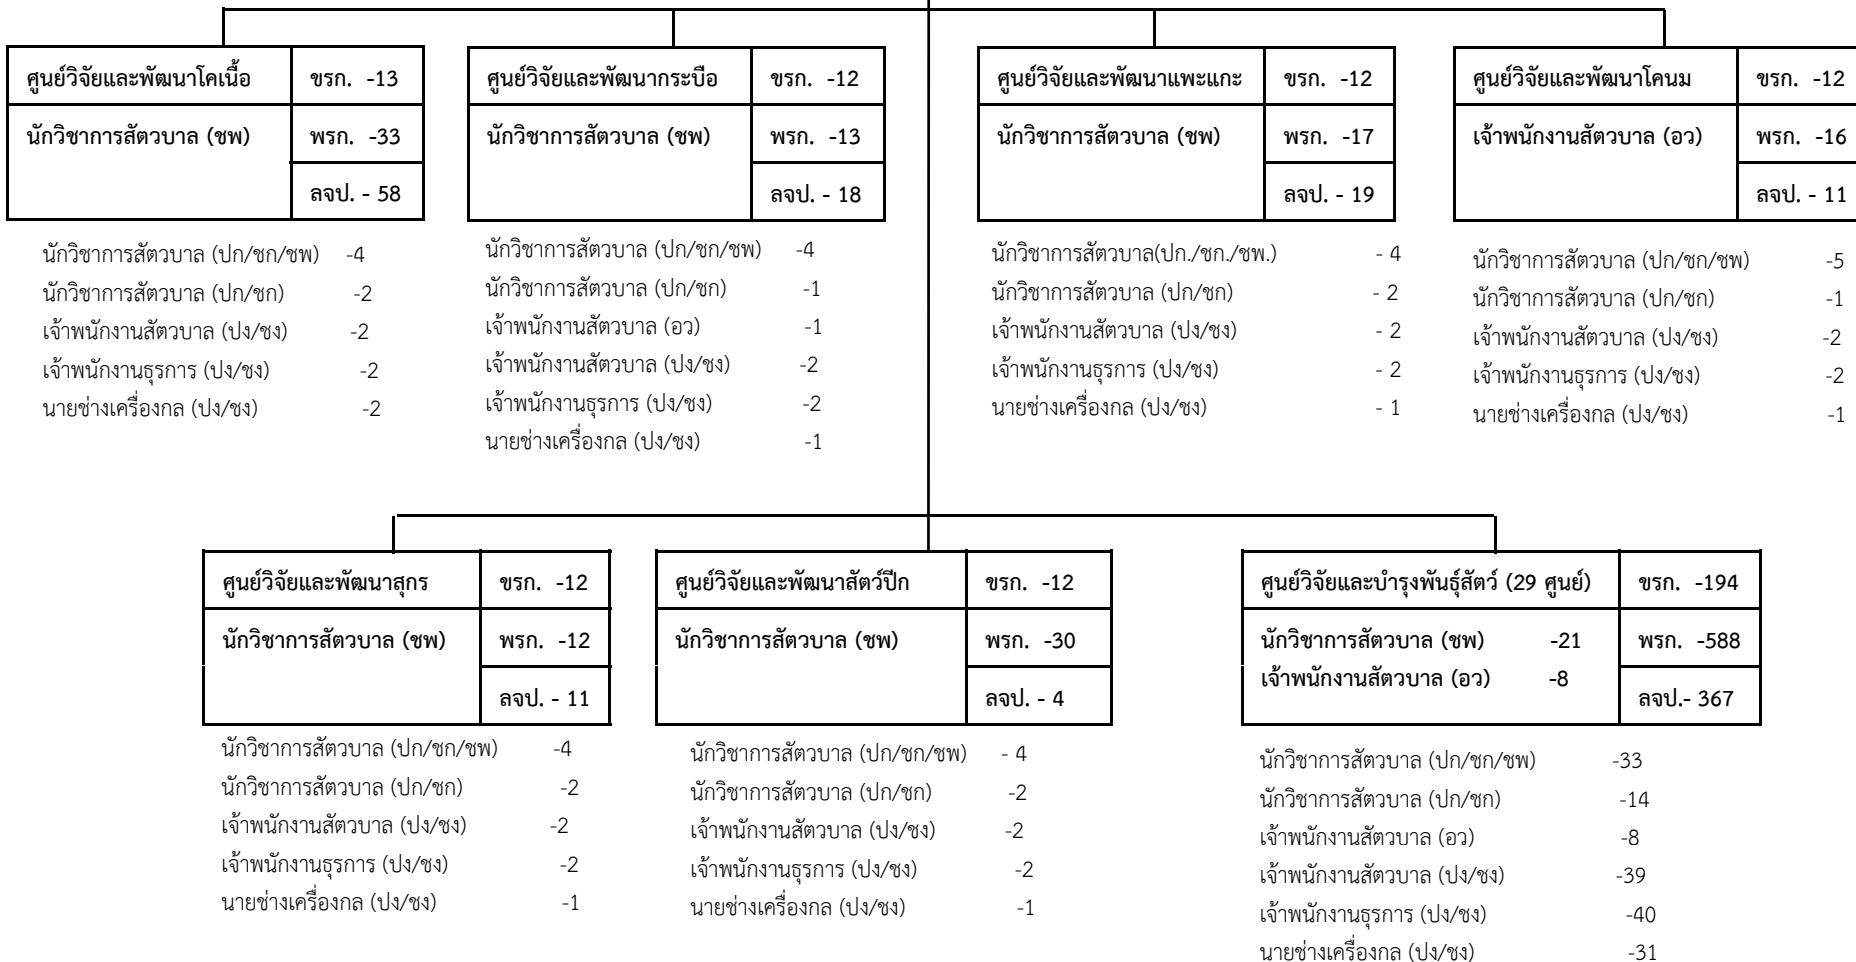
| ศูนย์วิจัยและพัฒนาโคเนื้อ | ขรก. -13 |
|---|---|
| นักวิชาการสัตวบาล (ชพ) | พรก. -33 |
| | ลจป. - 58 |

นักวิชาการสัตวบาล (ปก/ชก/ชพ) -4
นักวิชาการสัตวบาล (ปก/ชก) -2
เจ้าพนักงานสัตวบาล (ปง/ชง) -2
เจ้าพนักงานธุรการ (ปง/ชง) -2
นายช่างเครื่องกล (ปง/ชง) -2

| ศูนย์วิจัยและพัฒนากระบือ | ขรก. -12 |
|---|---|
| นักวิชาการสัตวบาล (ชพ) | พรก. -13 |
| | ลจป. - 18 |

นักวิชาการสัตวบาล (ปก/ชก/ชพ) -4
นักวิชาการสัตวบาล (ปก/ชก) -1
เจ้าพนักงานสัตวบาล (อว) -1
เจ้าพนักงานสัตวบาล (ปง/ชง) -2
เจ้าพนักงานธุรการ (ปง/ชง) -2
นายช่างเครื่องกล (ปง/ชง) -1

| ศูนย์วิจัยและพัฒนาแพะแกะ | ขรก. -12 |
|---|---|
| นักวิชาการสัตวบาล (ชพ) | พรก. -17 |
| | ลจป. - 19 |

นักวิชาการสัตวบาล(ปก./ชก./ชพ.) - 4
นักวิชาการสัตวบาล (ปก/ชก) - 2
เจ้าพนักงานสัตวบาล (ปง/ชง) - 2
เจ้าพนักงานธุรการ (ปง/ชง) - 2
นายช่างเครื่องกล (ปง/ชง) - 1

| ศูนย์วิจัยและพัฒนาโคนม | ขรก. -12 |
|---|---|
| เจ้าพนักงานสัตวบาล (อว) | พรก. -16 |
| | ลจป. - 11 |

นักวิชาการสัตวบาล (ปก/ชก/ชพ) -5
นักวิชาการสัตวบาล (ปก/ชก) -1
เจ้าพนักงานสัตวบาล (ปง/ชง) -2
เจ้าพนักงานธุรการ (ปง/ชง) -2
นายช่างเครื่องกล (ปง/ชง) -1

| ศูนย์วิจัยและพัฒนาสุกร | ขรก. -12 |
|---|---|
| นักวิชาการสัตวบาล (ชพ) | พรก. -12 |
| | ลจป. - 11 |

นักวิชาการสัตวบาล (ปก/ชก/ชพ) -4
นักวิชาการสัตวบาล (ปก/ชก) -2
เจ้าพนักงานสัตวบาล (ปง/ชง) -2
เจ้าพนักงานธุรการ (ปง/ชง) -2
นายช่างเครื่องกล (ปง/ชง) -1

| ศูนย์วิจัยและพัฒนาสัตว์ปีก | ขรก. -12 |
|---|---|
| นักวิชาการสัตวบาล (ชพ) | พรก. -30 |
| | ลจป. - 4 |

นักวิชาการสัตวบาล (ปก/ชก/ชพ) - 4
นักวิชาการสัตวบาล (ปก/ชก) -2
เจ้าพนักงานสัตวบาล (ปง/ชง) -2
เจ้าพนักงานธุรการ (ปง/ชง) -2
นายช่างเครื่องกล (ปง/ชง) -1

| ศูนย์วิจัยและบำรุงพันธุ์สัตว์ (29 ศูนย์) | ขรก. -194 |
|---|---|
| นักวิชาการสัตวบาล (ชพ) -21 | พรก. -588 |
| เจ้าพนักงานสัตวบาล (อว) -8 | ลจป.- 367 |

นักวิชาการสัตวบาล (ปก/ชก/ชพ) -33
นักวิชาการสัตวบาล (ปก/ชก) -14
เจ้าพนักงานสัตวบาล (อว) -8
เจ้าพนักงานสัตวบาล (ปง/ชง) -39
เจ้าพนักงานธุรการ (ปง/ชง) -40
นายช่างเครื่องกล (ปง/ชง) -31